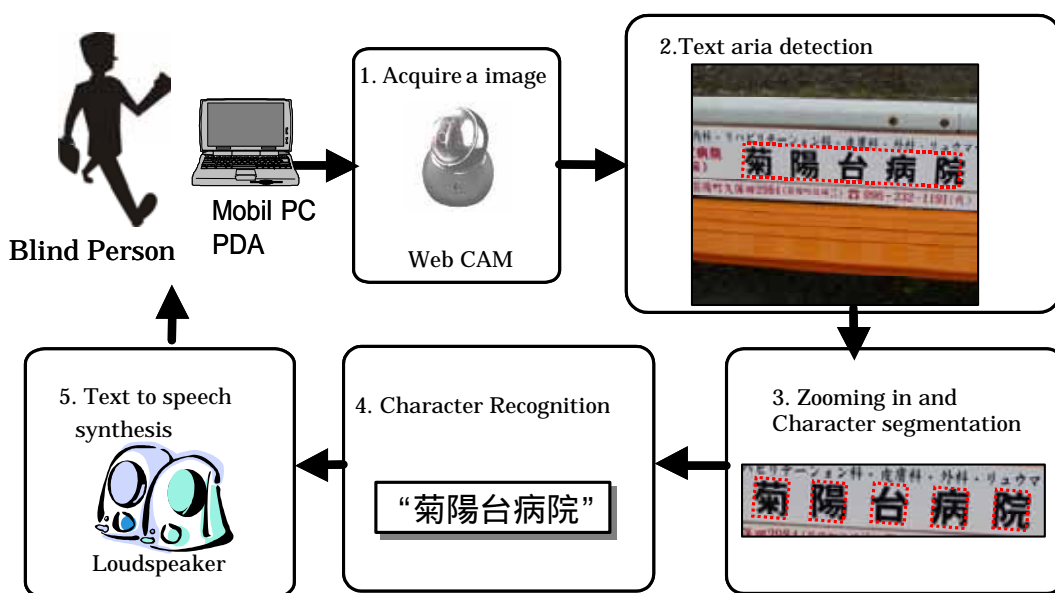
Blind Person

Mobil PC
PDA

1. Acquire a image

Web CAM

2.Text aria detection

科・リハビリテーション科・皮膚科・外科・リュウマ

菊陽台病院

096-232-1191

3. Zooming in and Character segmentation

ハビリテーション科・皮膚科・外科・リュウマ

菊 陽 台 病 院

4. Character Recognition

“菊陽台病院”

5. Text to speech synthesis

Loudspeaker